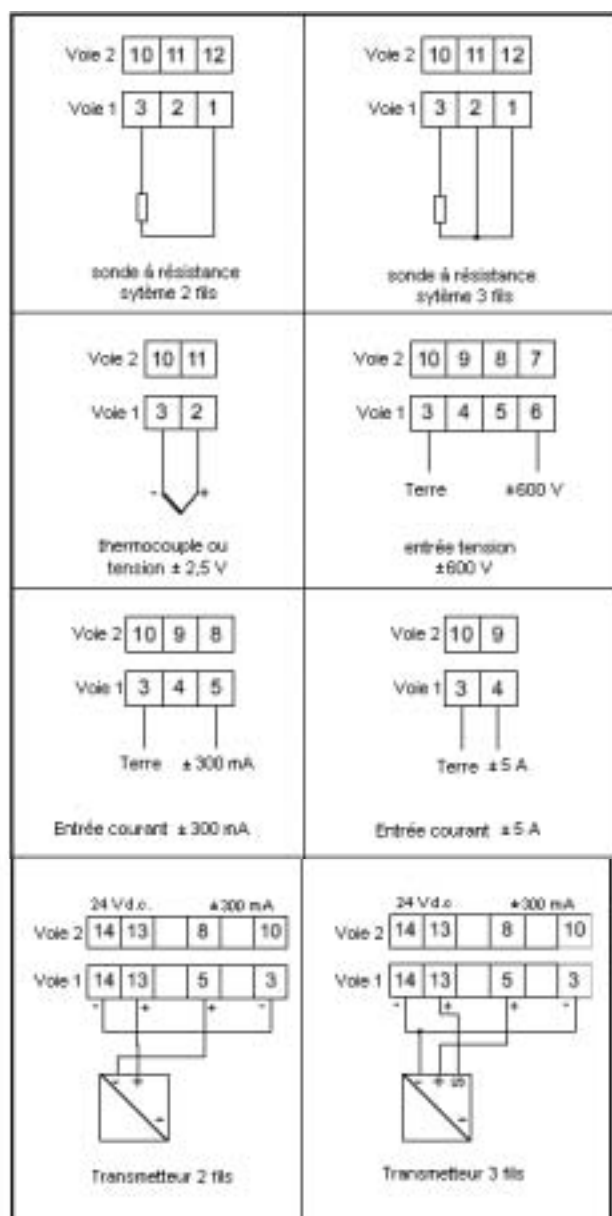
Voie 2 10 11 12
Voie 1 3 2 1

sonde à résistance sytème 2 fils

Voie 2 10 11 12
Voie 1 3 2 1

sonde à résistance sytème 3 fils

Voie 2 10 11
Voie 1 3 2

- +

thermocouple ou tension ± 2,5 V

Voie 2 10 9 8 7
Voie 1 3 4 5 6

Terre ±600 V

entrée tension ±600 V

Voie 2 10 9 8
Voie 1 3 4 5

Terre ± 300 mA

Entrée courant ± 300 mA

Voie 2 10 9
Voie 1 3 4

Terre ± 5 A

Entrée courant ± 5 A

24 Vd.c. ±300 mA
Voie 2 14 13 8 10
Voie 1 14 13 5 3
- + + -

- +
-

Transmetteur 2 fils

24 Vd.c. ±300 mA
Voie 2 14 13 8 10
Voie 1 14 13 5 3
- + + -

- + 25
-

Transmetteur 3 fils